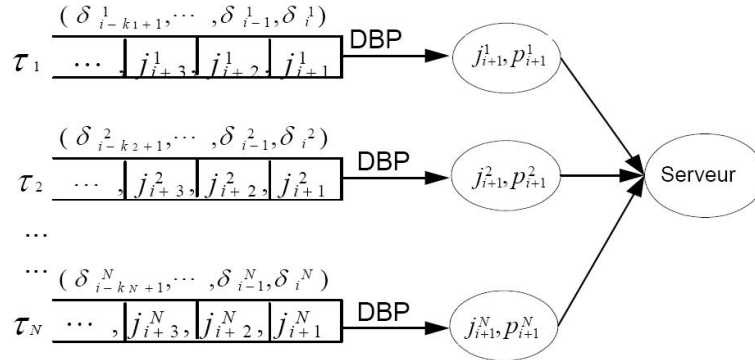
$(\delta^1_{i-k_1+1}, \cdots, \delta^1_{i-1}, \delta^1_i)$

$\tau_1$ $\cdots$, $j^1_{i+3}$, $j^1_{i+2}$, $j^1_{i+1}$ DBP $j^1_{i+1}, p^1_{i+1}$

$(\delta^2_{i-k_2+1}, \cdots, \delta^2_{i-1}, \delta^2_i)$

$\tau_2$ $\cdots$, $j^2_{i+3}$, $j^2_{i+2}$, $j^2_{i+1}$ DBP $j^2_{i+1}, p^2_{i+1}$

Serveur

...

... $(\delta^N_{i-k_N+1}, \cdots, \delta^N_{i-1}, \delta^N_i)$

$\tau_N$ $\cdots$, $j^N_{i+3}$, $j^N_{i+2}$, $j^N_{i+1}$ DBP $j^N_{i+1}, p^N_{i+1}$